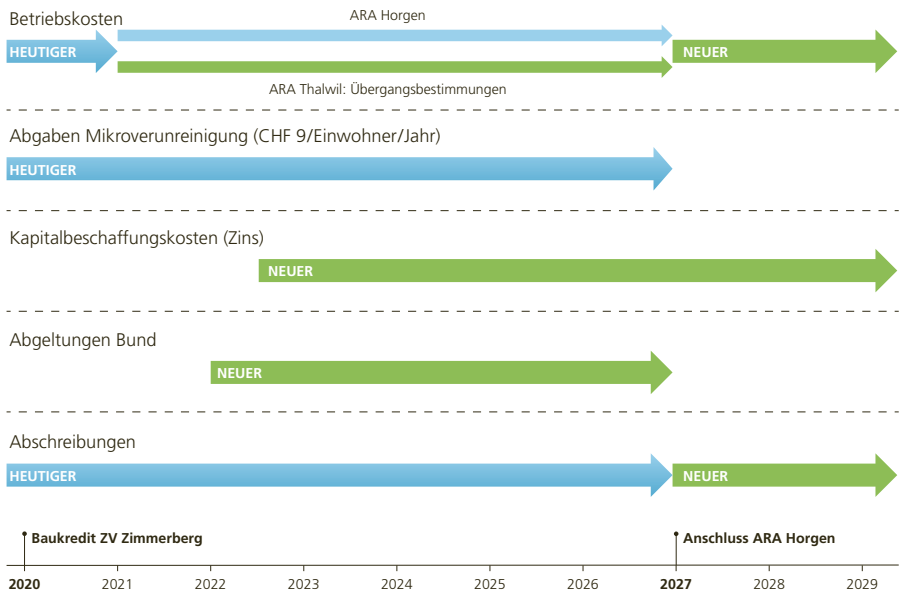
Betriebskosten

ARA Horgen

HEUTIGER

NEUER

ARA Thalwil: Übergangsbestimmungen

Abgaben Mikroverunreinigung (CHF 9/Einwohner/Jahr)

HEUTIGER

Kapitalbeschaffungskosten (Zins)

NEUER

Abgeltungen Bund

NEUER

Abschreibungen

HEUTIGER

NEUER

Baukredit ZV Zimmerberg

Anschluss ARA Horgen

2020 2021 2022 2023 2024 2025 2026 2027 2028 2029